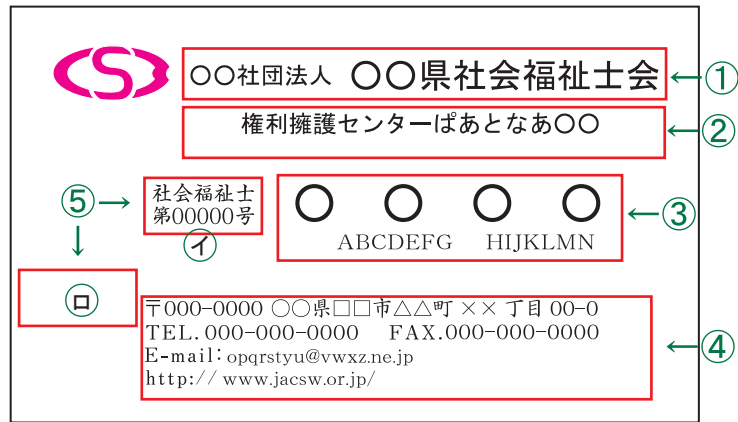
〇〇社団法人 〇〇県社会福祉士会 ①

権利擁護センターぱあとなあ〇〇 ②

⑤ → 社会福祉士 第00000号

㋑

〇 〇 〇 〇
ABCDEFG HIJKLMN ③

↓

ⓡ

〒000-0000 〇〇県□□市△△町 ×× 丁目 00-0
TEL.000-0000-0000 FAX.000-000-0000
E-mail:opqrstyu@vwxz.ne.jp
http://www.jacsw.or.jp/ ④